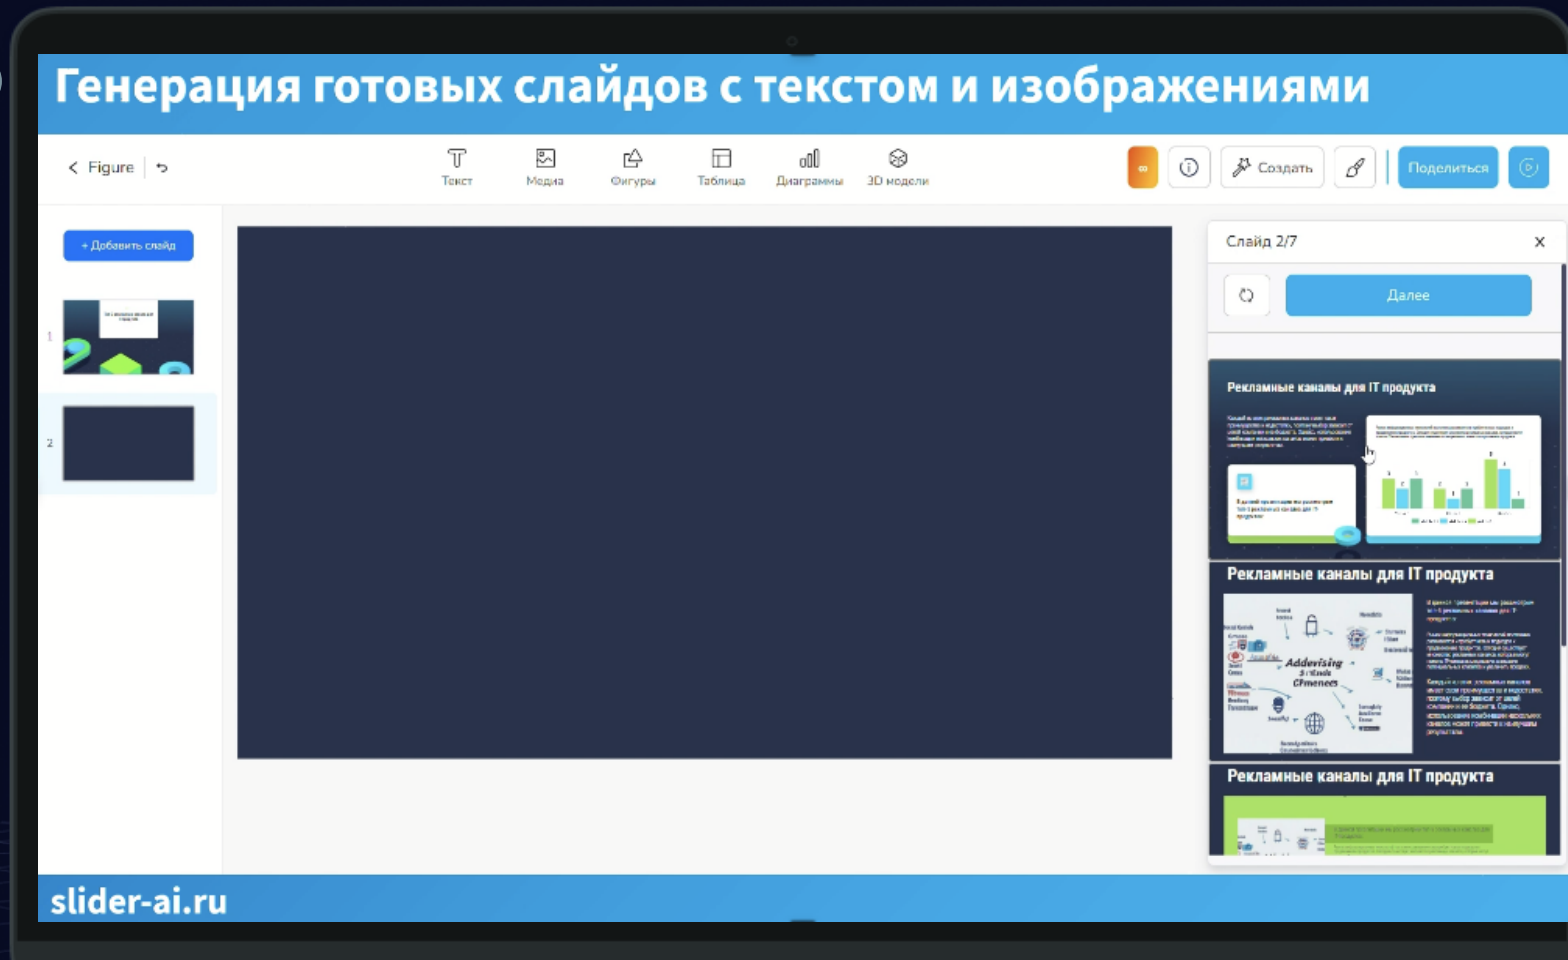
Генерация готовых слайдов с текстом и изображениями

Figure

Текст
Медиа
Фигуры
Таблица
Диаграммы
3D модели

Создать
Поделиться

+ Добавить слайд

1
2

Слайд 2/7
×

Далее

Рекламные каналы для IT продукта

Рекламные каналы для IT продукта

Addevising
Cfmenees

Рекламные каналы для IT продукта

slider-ai.ru